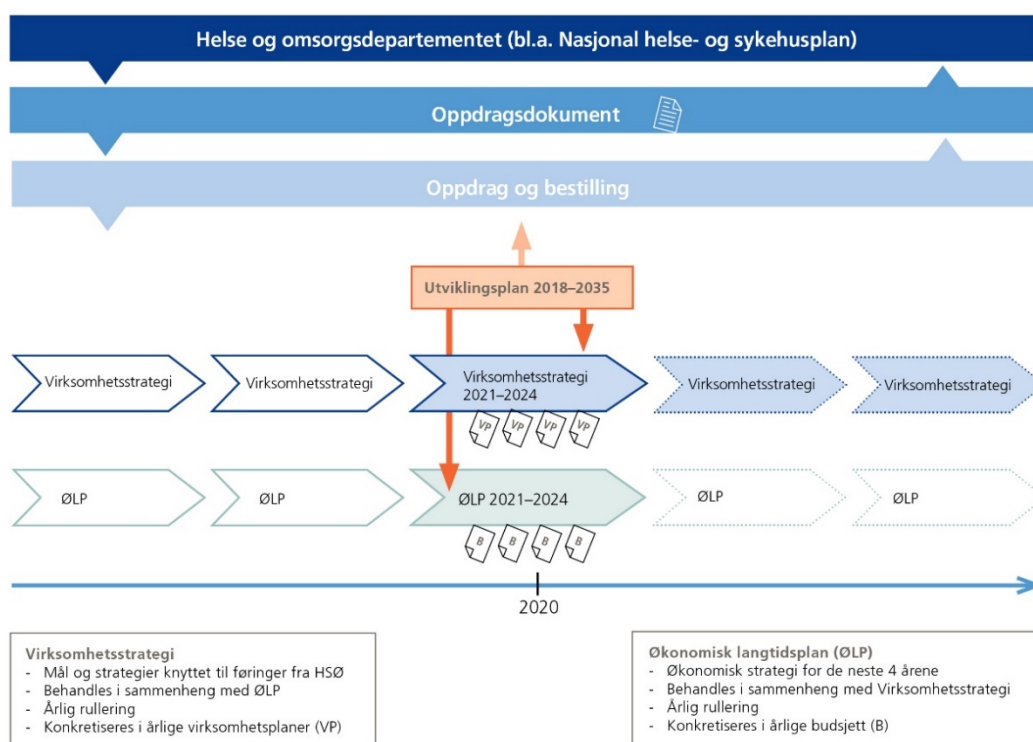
Helse og omsorgsdepartementet (bl.a. Nasjonal helse- og sykehusplan)

Oppdragsdokument

Oppdrag og bestilling

Utviklingsplan 2018–2035

Virksomhetsstrategi

Virksomhetsstrategi

Virksomhetsstrategi 2021–2024

Virksomhetsstrategi

Virksomhetsstrategi

VP VP VP VP

ØLP

ØLP

ØLP 2021–2024

ØLP

ØLP

B B B B

2020

Virksomhetsstrategi
- Mål og strategier knyttet til føringer fra HSØ
- Behandles i sammenheng med ØLP
- Årlig rullering
- Konkretiseres i årlige virksomhetsplaner (VP)

Økonomisk langtidsplan (ØLP)
- Økonomisk strategi for de neste 4 årene
- Behandles i sammenheng med Virksomhetsstrategi
- Årlig rullering
- Konkretiseres i årlige budsjett (B)